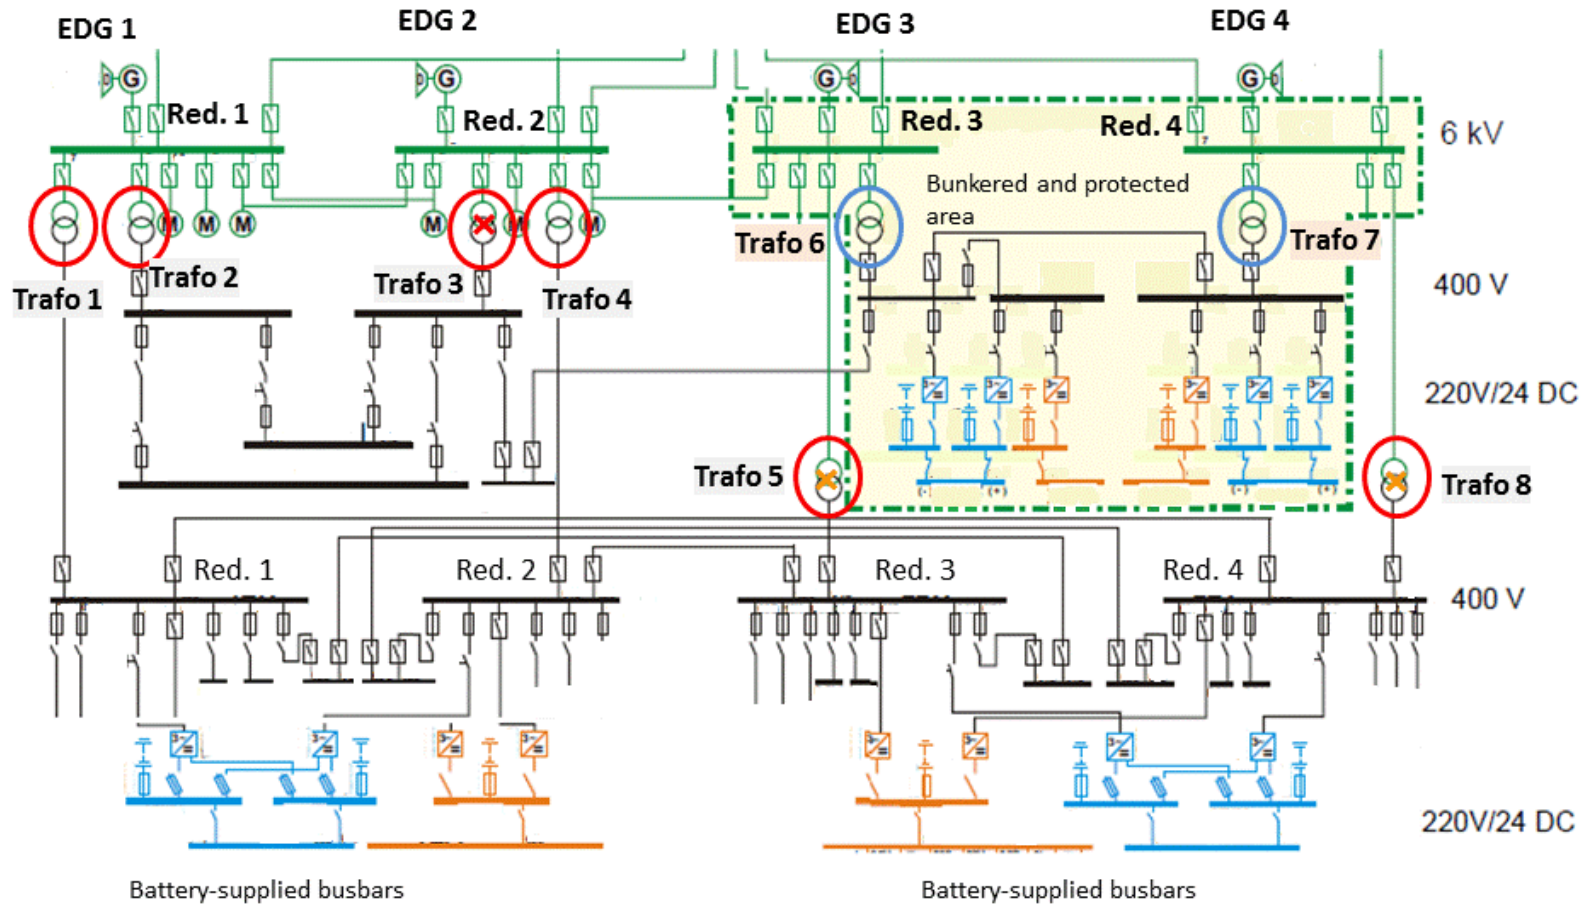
EDG 1
EDG 2
EDG 3
EDG 4
G
G
G
G
Red. 1
Red. 2
Red. 3
Red. 4
6 kV
M
M
M
M
M
M
Bunkered and protected area
Trafo 1
Trafo 2
Trafo 3
Trafo 4
Trafo 6
Trafo 7
400 V
220V/24 DC
Trafo 5
Trafo 8
Red. 1
Red. 2
Red. 3
Red. 4
400 V
220V/24 DC
Battery-supplied busbars
Battery-supplied busbars